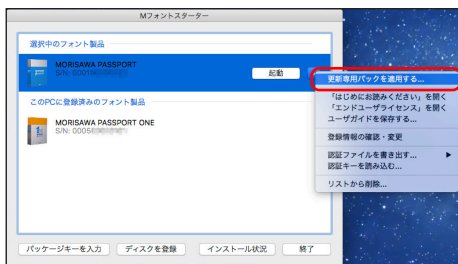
Mフォントスターター

選択中のフォント製品

MORISAWA PASSPORT
S/N: 0001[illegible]

起動

このPCに登録済みのフォント製品

MORISAWA PASSPORT ONE
S/N: 0005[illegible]

更新専用パックを適用する...

「はじめにお読みください」を開く
「エンドユーザライセンス」を開く
ユーザガイドを保存する...

登録情報の確認・変更

認証ファイルを書き出す...
認証キーを読み込む...

リストから削除...

パッケージキーを入力
ディスクを登録
インストール状況
終了